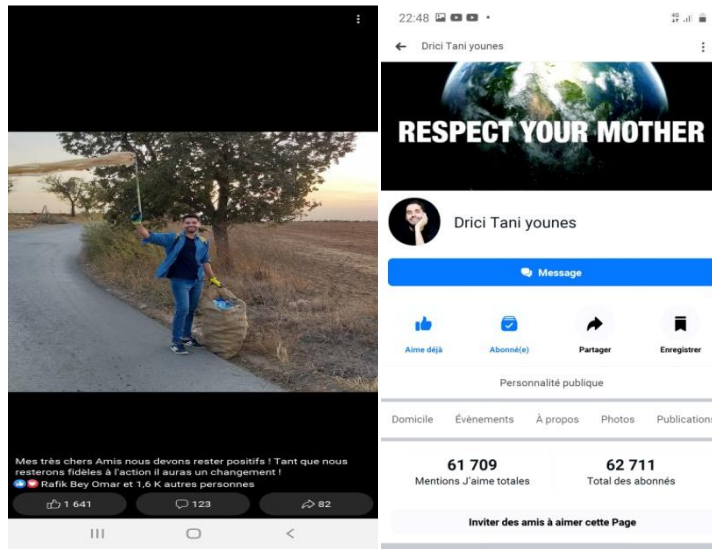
Mes très chers Amis nous devons rester positifs ! Tant que nous resterons fidèles à l'action il auras un changement !

Rafik Bey Omar et 1,6 K autres personnes

1 641
123
82

22:48

Drici Tani younes

RESPECT YOUR MOTHER

Drici Tani younes

Message

Aime déjà
Abonné(e)
Partager
Enregistrer

Personnalité publique

Domicile
Évènements
À propos
Photos
Publications

61 709
Mentions J'aime totales

62 711
Total des abonnés

Inviter des amis à aimer cette Page